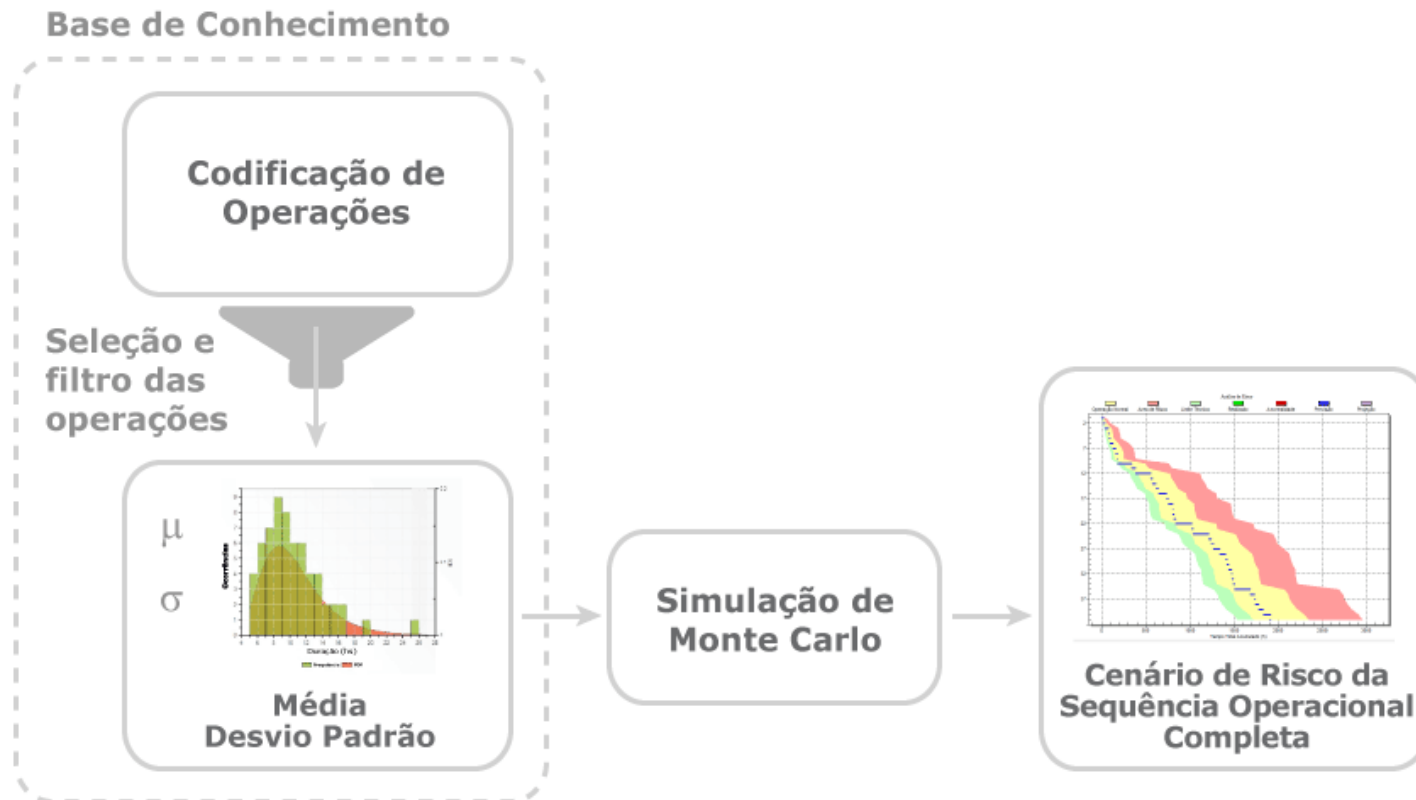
Base de Conhecimento

Codificação de Operações

Seleção e filtro das operações

$\mu$

$\sigma$

Ocorrências

Duração (hs)

Frequência PDF

Média
Desvio Padrão

Simulação de Monte Carlo

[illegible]

Tempo Total Acumulado (h)

Cenário de Risco da Sequência Operacional Completa